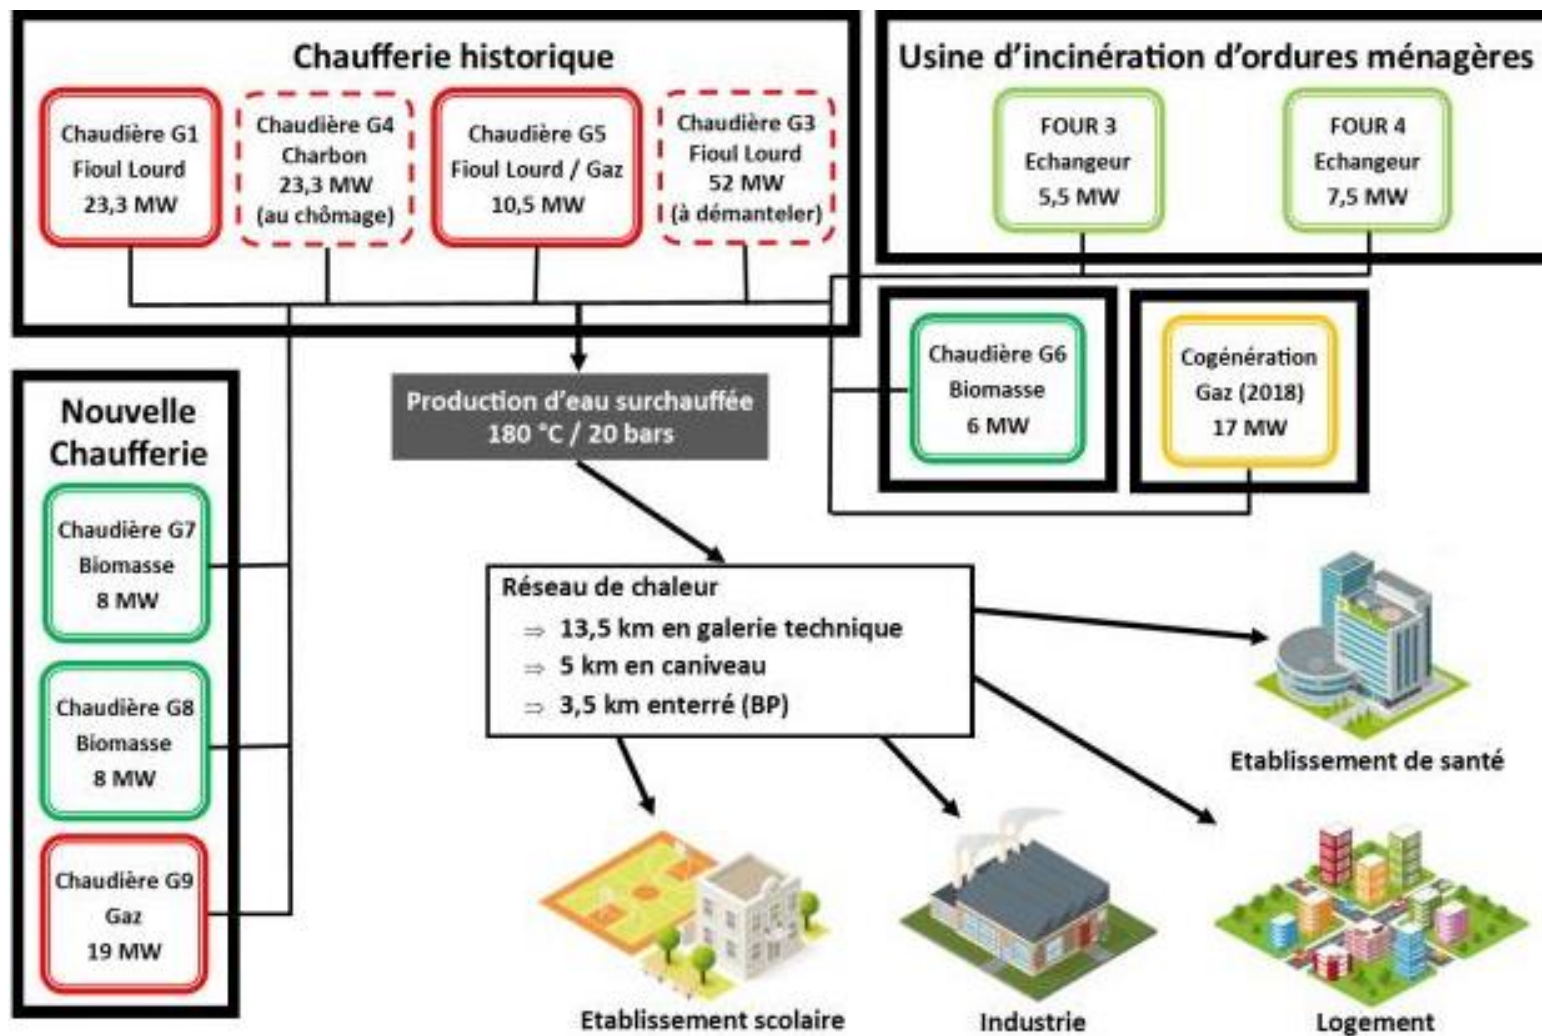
Chaufferie historique

Chaudière G1
Fioul Lourd
23,3 MW

Chaudière G4
Charbon
23,3 MW
(au chômage)

Chaudière G5
Fioul Lourd / Gaz
10,5 MW

Chaudière G3
Fioul Lourd
52 MW
(à démanteler)

Usine d'incinération d'ordures ménagères

FOUR 3
Echangeur
5,5 MW

FOUR 4
Echangeur
7,5 MW

Chaudière G6
Biomasse
6 MW

Cogénération
Gaz (2018)
17 MW

Production d'eau surchauffée
180 °C / 20 bars

Nouvelle Chaufferie

Chaudière G7
Biomasse
8 MW

Chaudière G8
Biomasse
8 MW

Chaudière G9
Gaz
19 MW

Réseau de chaleur
⇒ 13,5 km en galerie technique
⇒ 5 km en caniveau
⇒ 3,5 km enterré (BP)

Etablissement de santé

Etablissement scolaire

Industrie

Logement